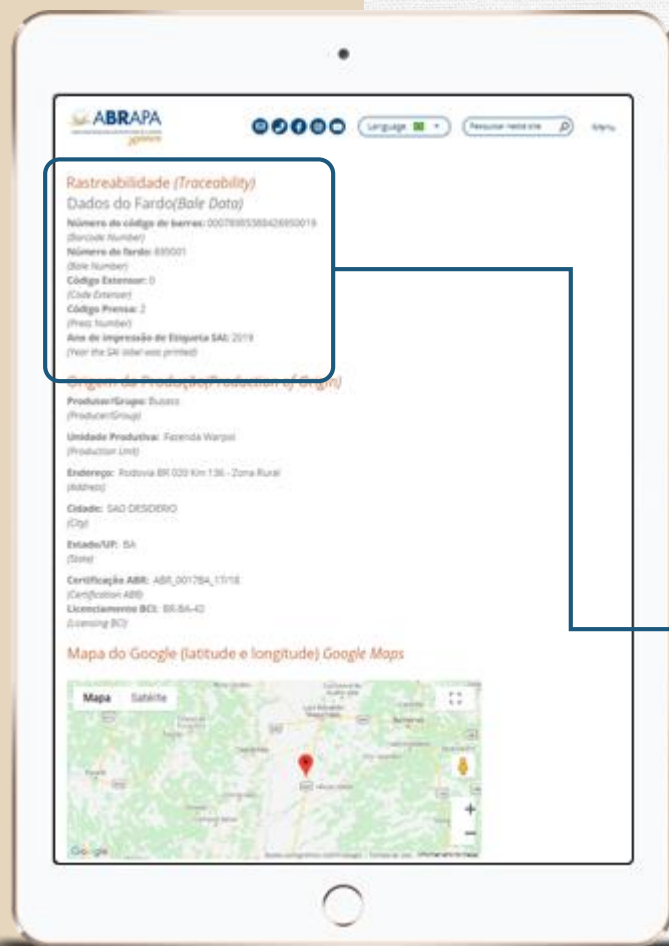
ABRAPA

Language

Pesquisar neste site

Menu

Rastreabilidade (Traceability)

Dados do Fardo(Bale Data)

Número do código de barras: 0007890538842695001​9
(Barcode Number)
Número do fardo: 895001
(Bale Number)
Código Extensor: 0
(Code Extensor)
Código Prensa: 2
(Press Number)
Ano de impressão da Etiqueta SAI: 2019
(Year the SAI label was printed)

Origem da Produção(Production of Origin)

Produtor/Grupo: Busato
(Producer/Group)

Unidade Produtiva: Fazenda Warpol
(Production Unit)

Endereço: Rodovia BR 020 Km 136 - Zona Rural
(Address)

Cidade: SAO DESIDERIO
(City)

Estado/UF: BA
(State)

Certificação ABR: ABR_001784_17/18
(Certification ABR)
Licenciamento BCI: BR-BA-42
(Licensing BCI)

Mapa do Google (latitude e longitude) Google Maps

Mapa Satélite

Google